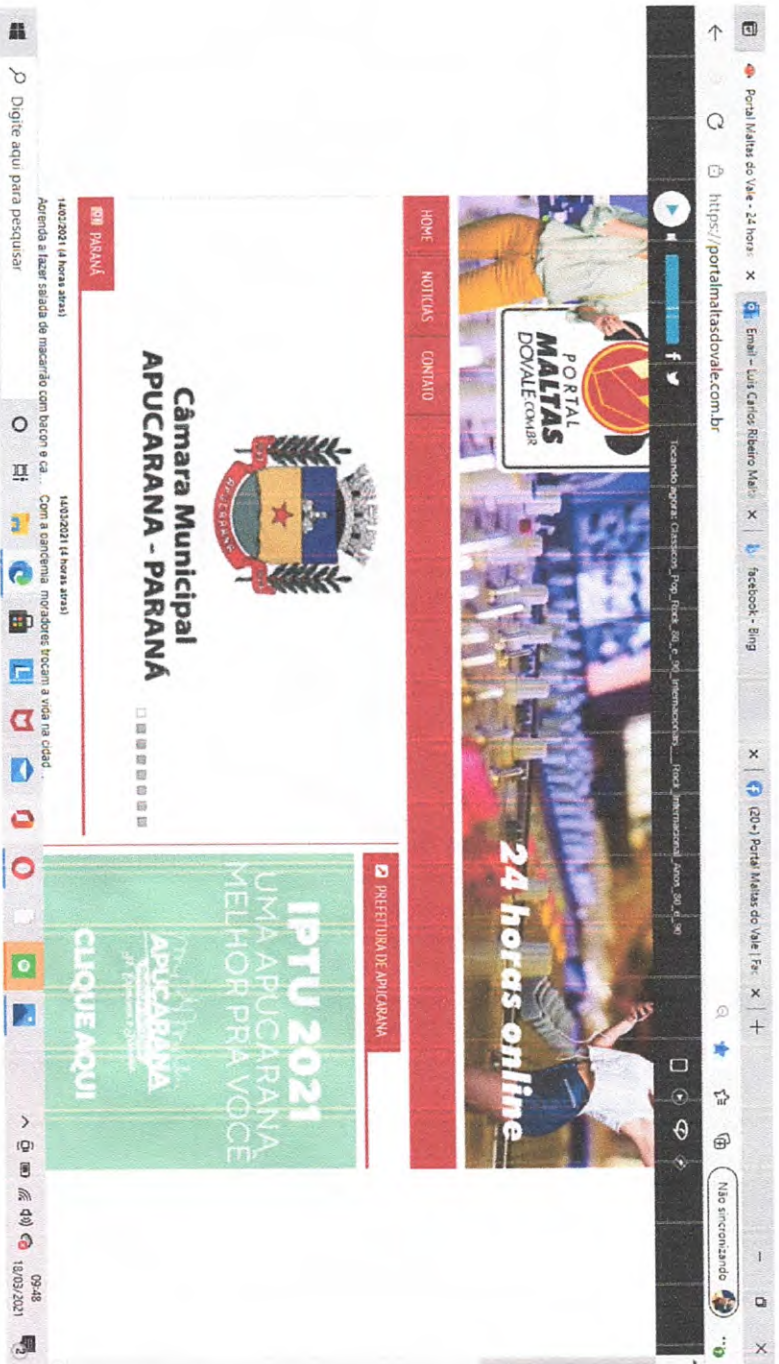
Portal Maltas do Vale - 24 horas ×
Email – Luis Carlos Ribeiro Mat ×
facebook - Bing ×
(20+) Portal Maltas do Vale | Fa ×
+
https://portalmaltasdovale.com.br
Não sincronizando

PORTAL MALTAS DOVALE.COM.BR
24 horas online

Tocando agora: Classicos_Pop_Rock_80_e_90_Internacionais__Rock_Internacional_Anos_80_e_90

HOME NOTICIAS CONTATO

APUCARANA
Câmara Municipal
APUCARANA - PARANÁ

PREFEITURA DE APUCARANA
IPTU 2021
UMA APUCARANA MELHOR PRA VOCÊ
APUCARANA
CLIQUE AQUI

PARANÁ
14/03/2021 (4 horas atrás)
Aprenda a fazer salada de macarrão com bacon e ca...
14/03/2021 (4 horas atrás)
Com a pandemia moradores trocam a vida na cidad...

Digite aqui para pesquisar
09:48
18/03/2021